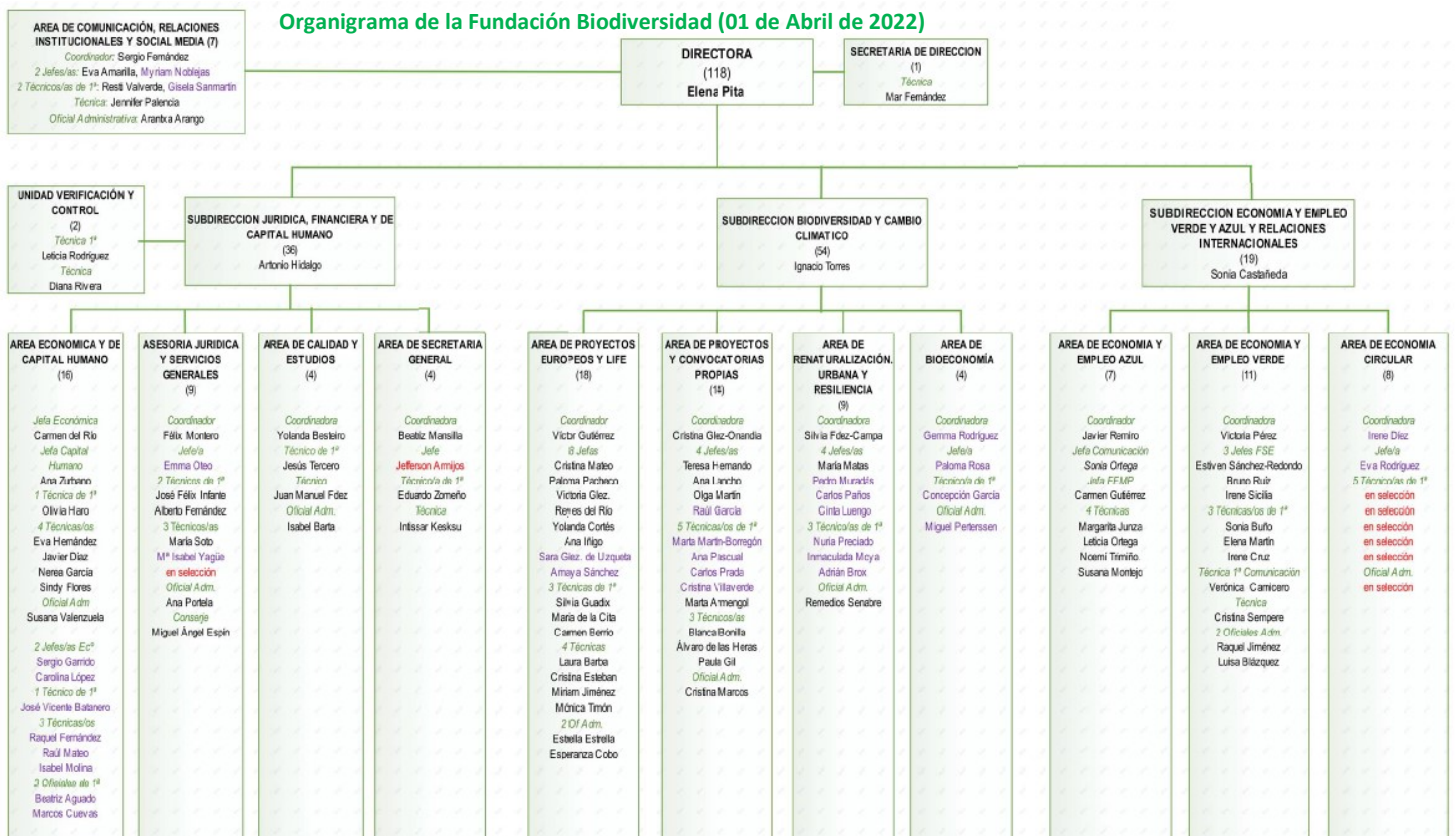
Organigrama de la Fundación Biodiversidad (01 de Abril de 2022)

AREA DE COMUNICACIÓN, RELACIONES INSTITUCIONALES Y SOCIAL MEDIA (7)
Coordinador: Sergio Fernández
2 Jefes/as: Eva Amarilla, Myriam Noblejas
2 Técnicos/as de 1ª: Resti Valverde, Gisela Sanmartin
Técnica: Jennifer Palencia
Oficial Administrativa: Arantxa Arango

DIRECTORA
(118)
Elena Pita

SECRETARIA DE DIRECCION
(1)
Técnica
Mar Fernández

UNIDAD VERIFICACIÓN Y CONTROL
(2)
Técnica 1ª
Leticia Rodríguez
Técnica
Diana Rivera

SUBDIRECCION JURIDICA, FINANCIERA Y DE CAPITAL HUMANO
(36)
Antonio Hidalgo

SUBDIRECCION BIODIVERSIDAD Y CAMBIO CLIMATICO
(54)
Ignacio Torres

SUBDIRECCION ECONOMIA Y EMPLEO VERDE Y AZUL Y RELACIONES INTERNACIONALES
(19)
Sonia Castañeda

AREA ECONOMICA Y DE CAPITAL HUMANO
(16)
Jefa Económica
Carmen del Río
Jefa Capital Humano
Ana Zurbano
1 Técnica de 1ª
Olivia Haro
4 Técnicas/os
Eva Hernández
Javier Díaz
Nerea García
Sindy Flores
Oficial Adm
Susana Valenzuela
2 Jefes/as Ecª
Sergio Garrido
Carolina López
1 Técnico de 1ª
José Vicente Batanero
3 Técnicas/os
Raquel Fernández
Raúl Mateo
Isabel Molina
3 Oficiales de 1ª
Beatriz Aguado
Marcos Cuevas

ASESORIA JURIDICA Y SERVICIOS GENERALES
(9)
Coordinador
Félix Montero
Jefe/a
Emma Oteo
2 Técnicos de 1ª
José Félix Infante
Alberto Fernández
3 Técnicos/as
María Soto
Mª Isabel Yagüe
en selección
Oficial Adm.
Ana Portela
Conserje
Miguel Ángel Espín

AREA DE CALIDAD Y ESTUDIOS
(4)
Coordinadora
Yolanda Besteiro
Técnico de 1ª
Jesús Tercero
Técnico
Juan Manuel Fdez
Oficial Adm.
Isabel Barta

AREA DE SECRETARIA GENERAL
(4)
Coordinadora
Beatriz Mansilla
Jefe
Jefferson Armijos
Técnico/a de 1ª
Eduardo Zomeño
Técnica
Intissar Kesksu

AREA DE PROYECTOS EUROPEOS Y LIFE
(18)
Coordinador
Víctor Gutiérrez
6 Jefas
Cristina Mateo
Paloma Pacheco
Victoria Glez.
Reyes del Río
Yolanda Cortés
Ana Iñigo
Sara Glez. de Uzqueta
Amaya Sánchez
3 Técnicas de 1ª
Silvia Guadix
María de la Cita
Carmen Berrio
4 Técnicas
Laura Barba
Cristina Esteban
Miriam Jiménez
Mónica Timón
2 Of Adm.
Estrella Estrella
Esperanza Cobo

AREA DE PROYECTOS Y CONVOCATORIAS PROPIAS
(14)
Coordinadora
Cristina Glez-Onandia
4 Jefes/as
Teresa Hernando
Ana Lancho
Olga Martín
Raúl García
5 Técnicas/os de 1ª
Marta Martín-Borregón
Ana Pascual
Carlos Prada
Cristina Villaverde
Marta Armengol
3 Técnicas/as
Blanca Bonilla
Álvaro de las Heras
Paula Gil
Oficial Adm.
Cristina Marcos

AREA DE RENATURALIZACIÓN, URBANA Y RESILIENCIA
(9)
Coordinadora
Silvia Fdez-Campa
4 Jefes/as
María Matas
Pedro Muradás
Carlos Paños
Cinta Luengo
3 Técnicos/as de 1ª
Nuria Preciado
Inmaculada Moya
Adrián Brox
Oficial Adm.
Remedios Senabre

AREA DE BIOECONOMÍA
(4)
Coordinadora
Gemma Rodríguez
Jefe/a
Paloma Rosa
Técnico/a de 1ª
Concepción García
Oficial Adm.
Miguel Peterssen

AREA DE ECONOMIA Y EMPLEO AZUL
(7)
Coordinador
Javier Remiro
Jefa Comunicación
Sonia Ortega
Jefa FEMP
Carmen Gutiérrez
4 Técnicas
Margarita Junza
Leticia Ortega
Noemí Trimiño
Susana Montejo

AREA DE ECONOMIA Y EMPLEO VERDE
(11)
Coordinadora
Victoria Pérez
3 Jefes FSE
Estiven Sánchez-Redondo
Bruno Ruiz
Irene Sicilia
3 Técnicas/os de 1ª
Sonia Buño
Elena Martín
Irene Cruz
Técnica 1ª Comunicación
Verónica Camicero
Técnica
Cristina Sempere
2 Oficiales Adm.
Raquel Jiménez
Luisa Blázquez

AREA DE ECONOMIA CIRCULAR
(8)
Coordinadora
Irene Díez
Jefe/a
Eva Rodríguez
5 Técnicos/as de 1ª
en selección
en selección
en selección
en selección
en selección
Oficial Adm.
en selección